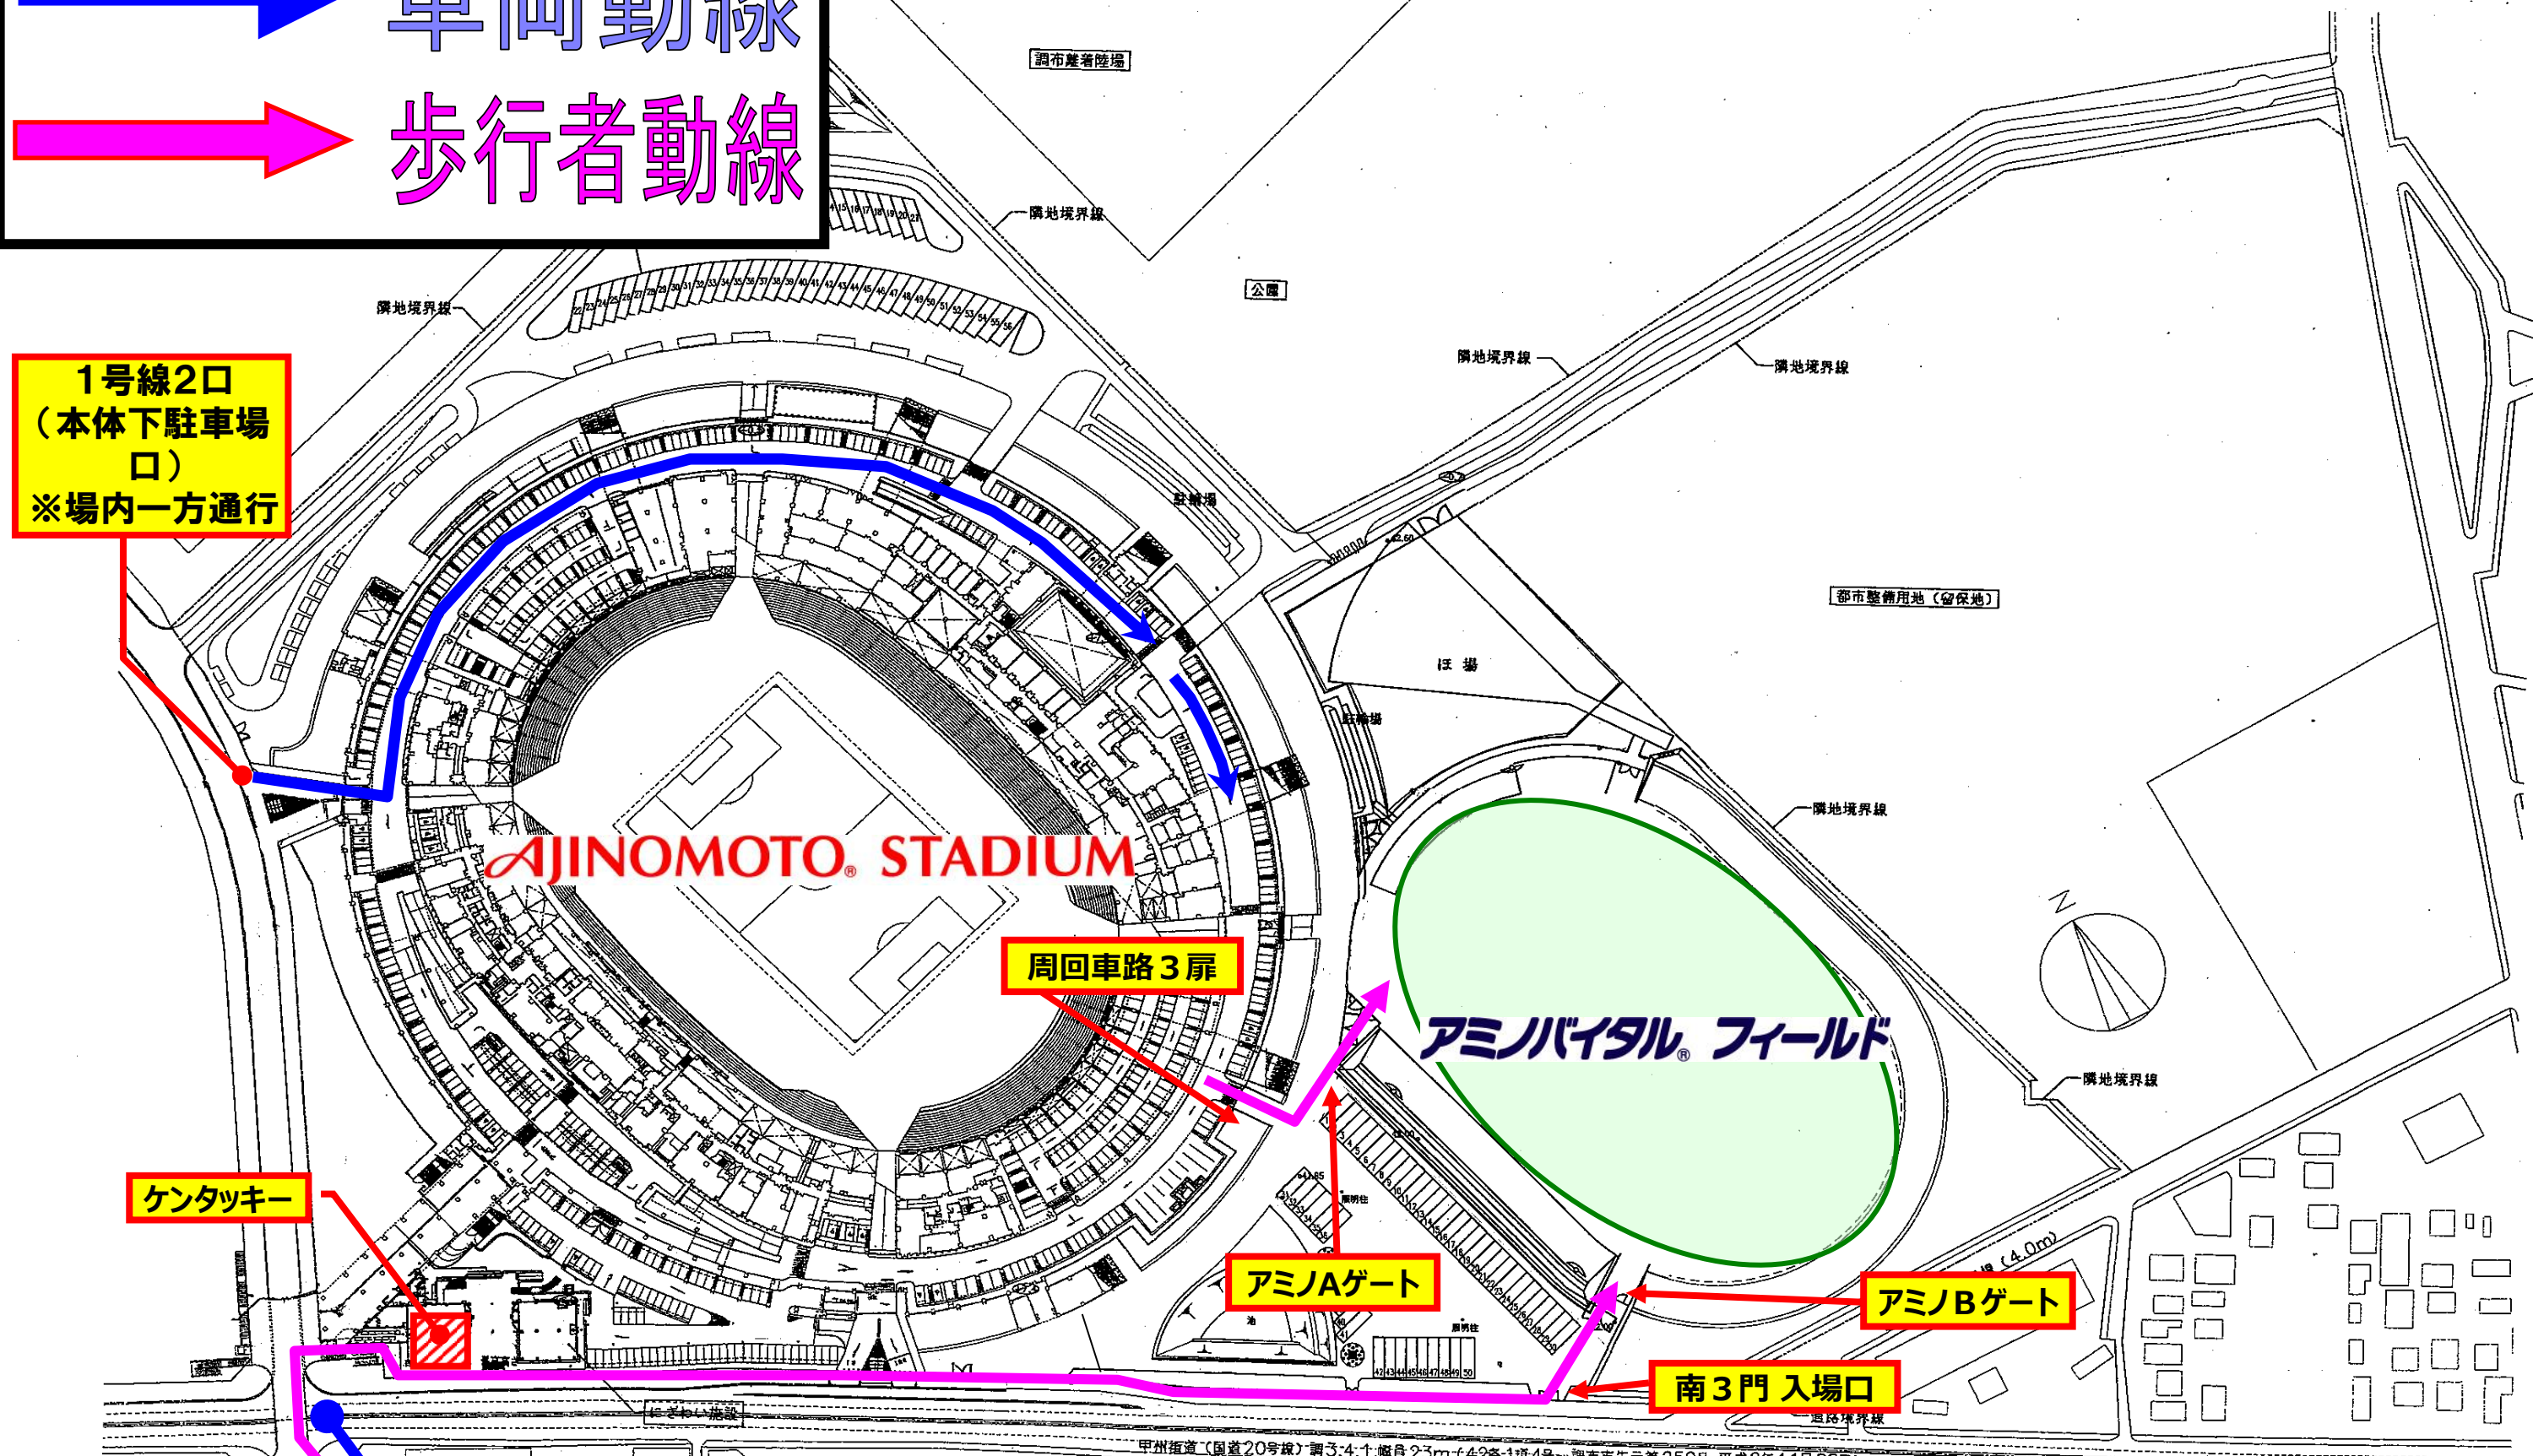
車両動線

歩行者動線

調布離着陸場

隣地境界線

公園

隣地境界線

1号線2口
（本体下駐車場口）
※場内一方通行

隣地境界線

隣地境界線

駐輪場

都市整備用地（留保地）

ほ 場

駐輪場

隣地境界線

AJINOMOTO STADIUM

周回車路３扉

アミノバイタル フィールド

隣地境界線

ケンタッキー

アミノAゲート

アミノBゲート

南３門 入場口

にぎわい施設

道路境界線

甲州街道（国道20号線）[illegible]